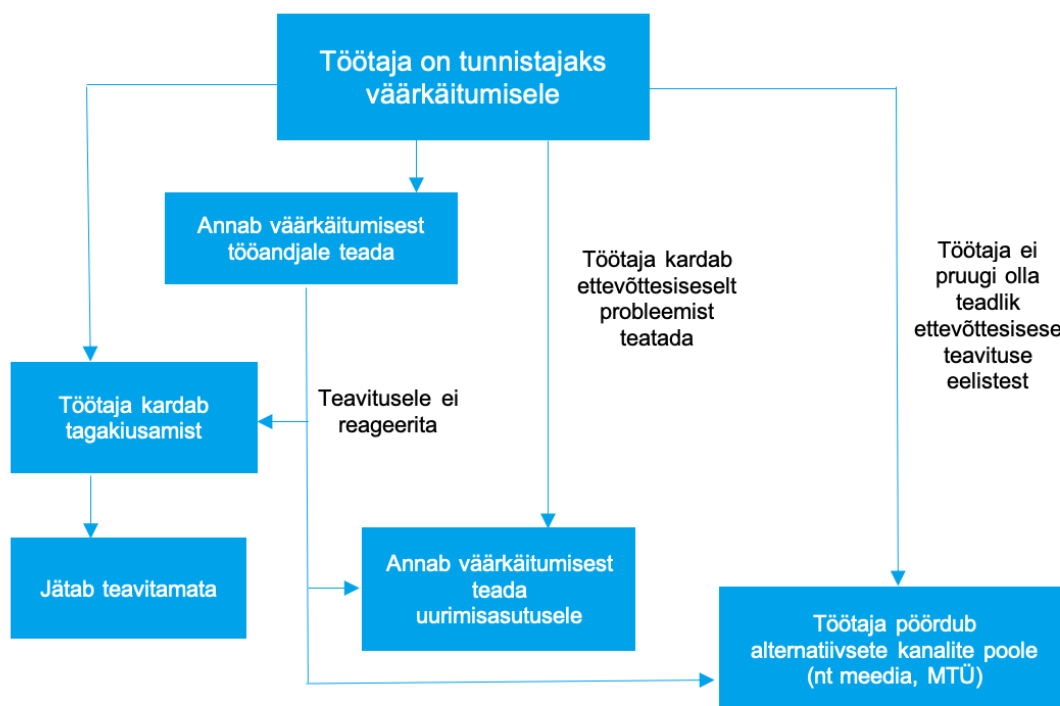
Töötaja on tunnistajaks väärkäitumisele

Annab väärkäitumisest tööandjale teada

Töötaja kardab ettevõttesiseselt probleemist teatada

Töötaja ei pruugi olla teadlik ettevõttesisese teavituse eelistest

Töötaja kardab tagakiusamist

Teavitusele ei reageerita

Jätab teavitamata

Annab väärkäitumisest teada uurimisasutusele

Töötaja pöördub alternatiivsete kanalite poole (nt meedia, MTÜ)